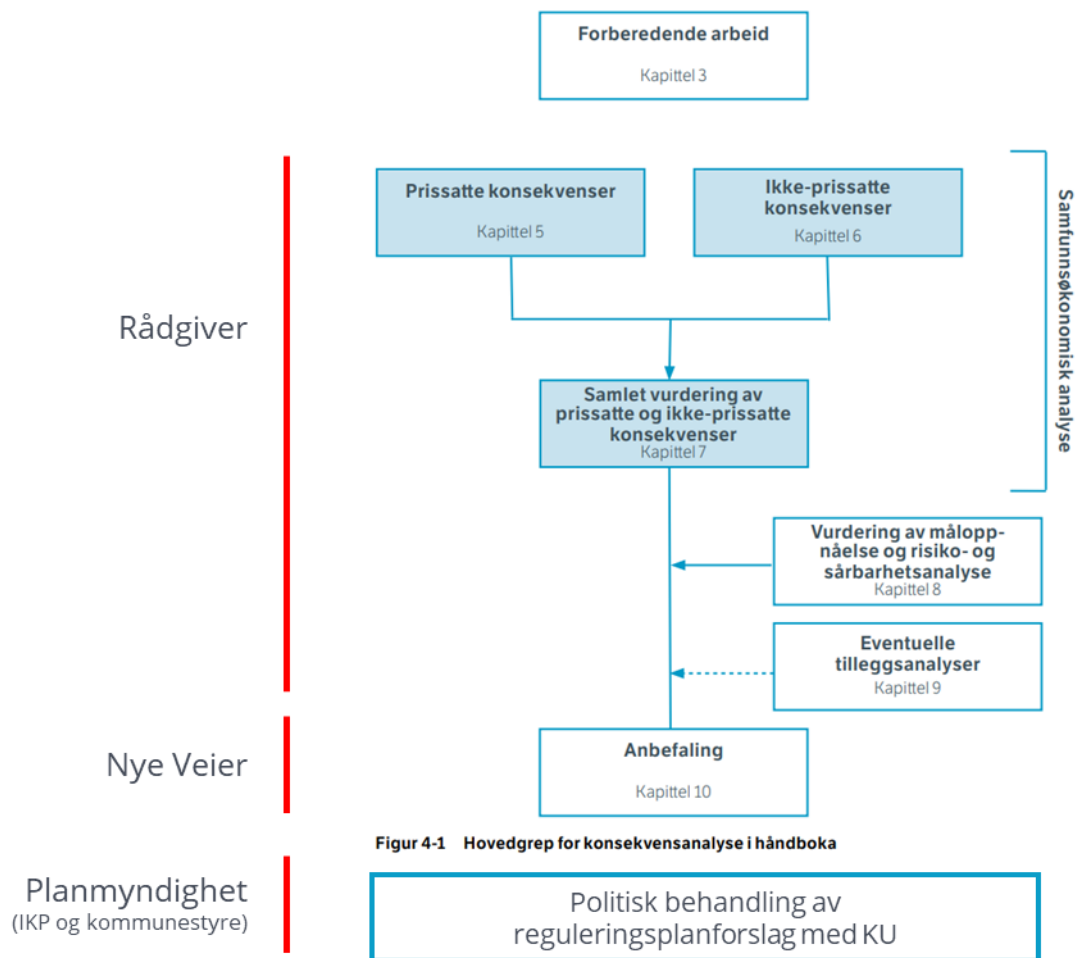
Forberedende arbeid
Kapittel 3

Rådgiver

Prissatte konsekvenser
Kapittel 5

Ikke-prissatte konsekvenser
Kapittel 6

Samfunnsøkonomisk analyse

Samlet vurdering av prissatte og ikke-prissatte konsekvenser
Kapittel 7

Vurdering av måloppnåelse og risiko- og sårbarhetsanalyse
Kapittel 8

Eventuelle tilleggsanalyser
Kapittel 9

Nye Veier

Anbefaling
Kapittel 10

Figur 4-1 Hovedgrep for konsekvensanalyse i håndboka

Planmyndighet
(IKP og kommunestyre)

Politisk behandling av reguleringsplanforslag med KU